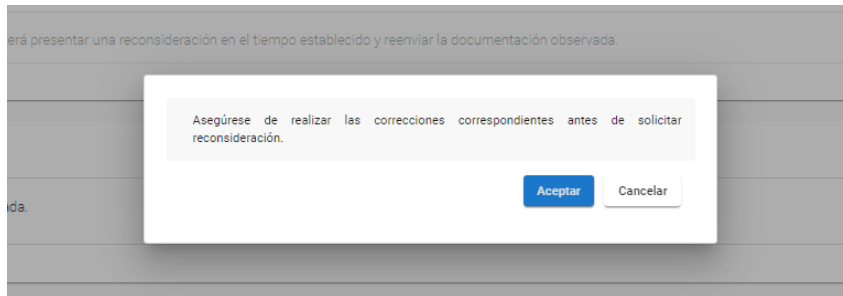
erá presentar una reconsideración en el tiempo establecido y reenviar la documentación observada.

ada.

Asegúrese de realizar las correcciones correspondientes antes de solicitar reconsideración.

Aceptar

Cancelar